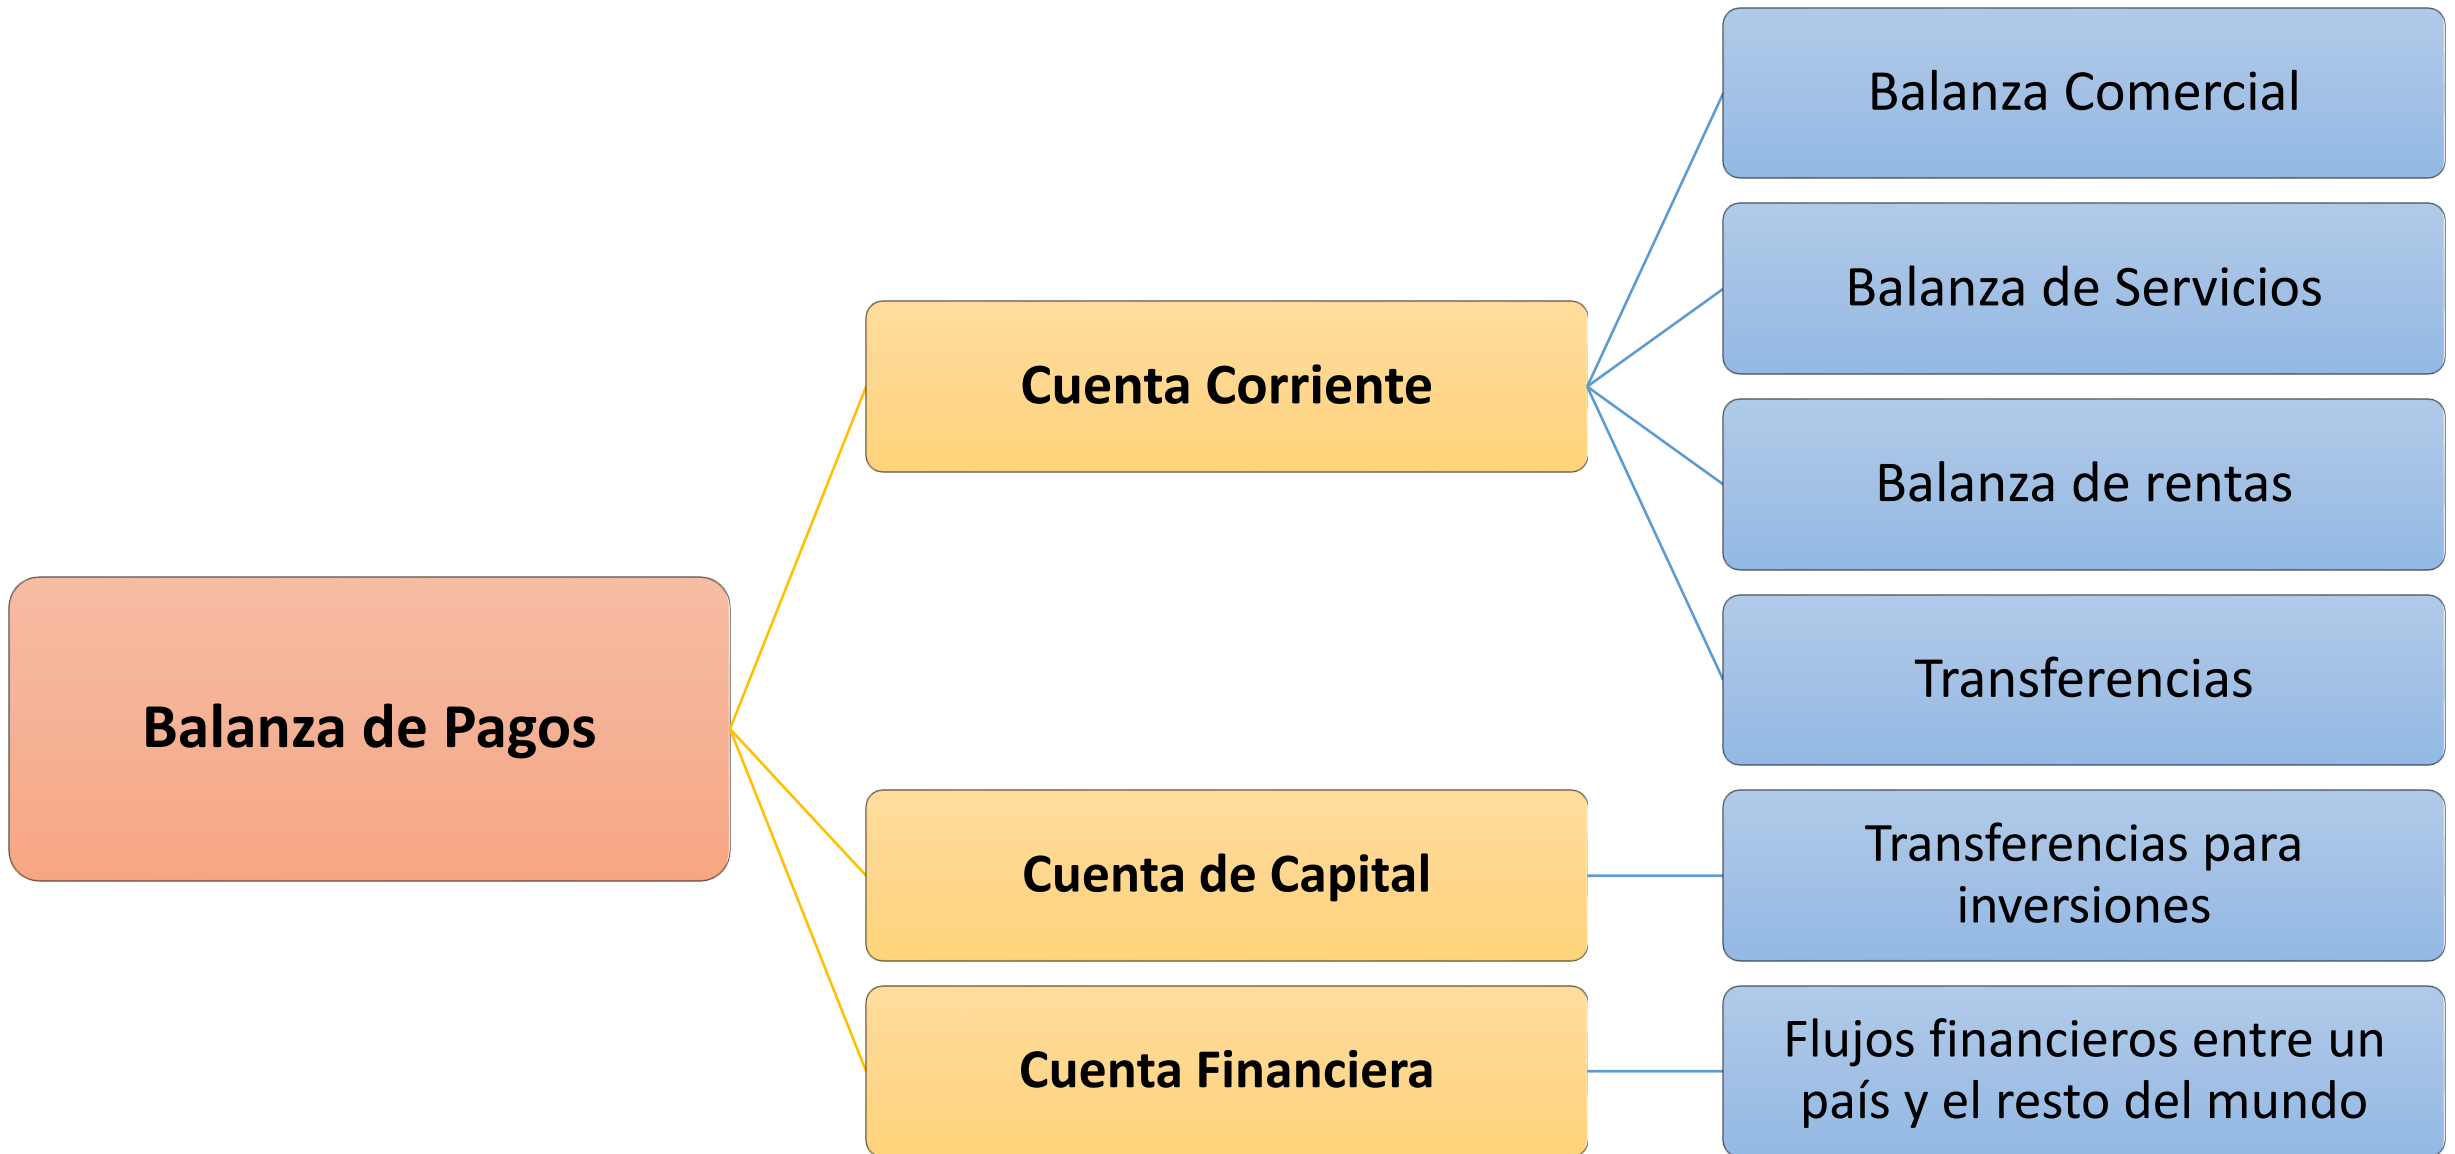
Balanza de Pagos

Cuenta Corriente

Balanza Comercial

Balanza de Servicios

Balanza de rentas

Transferencias

Cuenta de Capital

Transferencias para inversiones

Cuenta Financiera

Flujos financieros entre un país y el resto del mundo